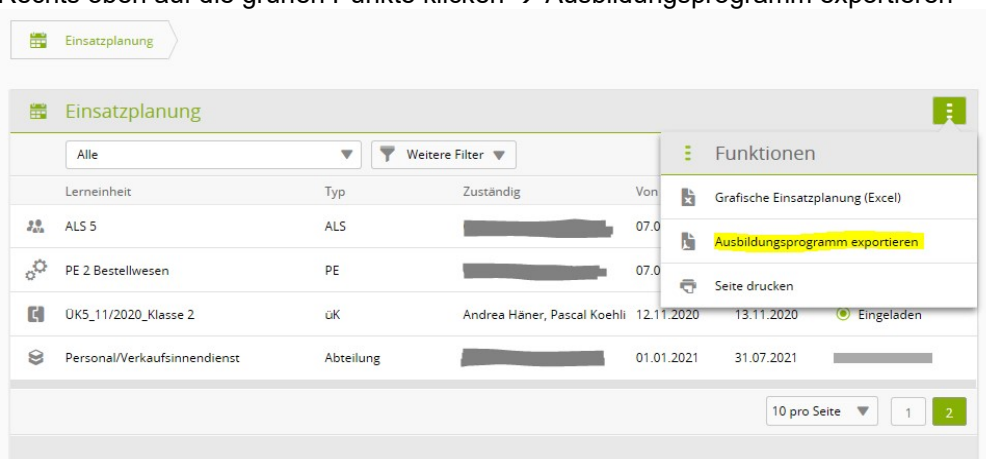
Rechts oben auf die grünen Punkte klicken → Ausbildungsprogramm exportieren

Einsatzplanung

Einsatzplanung

Alle

Weitere Filter

Funktionen

Grafische Einsatzplanung (Excel)

Ausbildungsprogramm exportieren

Seite drucken

| Lerneinheit | Typ | Zuständig | Von | | |
|---|---|---|---|---|---|
| ALS 5 | ALS | | 07.0 | | |
| PE 2 Bestellwesen | PE | | 07.0 | | |
| ÜK5_11/2020_Klasse 2 | üK | Andrea Häner, Pascal Koehli | 12.11.2020 | 13.11.2020 | Eingeladen |
| Personal/Verkaufsinnendienst | Abteilung | | 01.01.2021 | 31.07.2021 | |

10 pro Seite

1 2